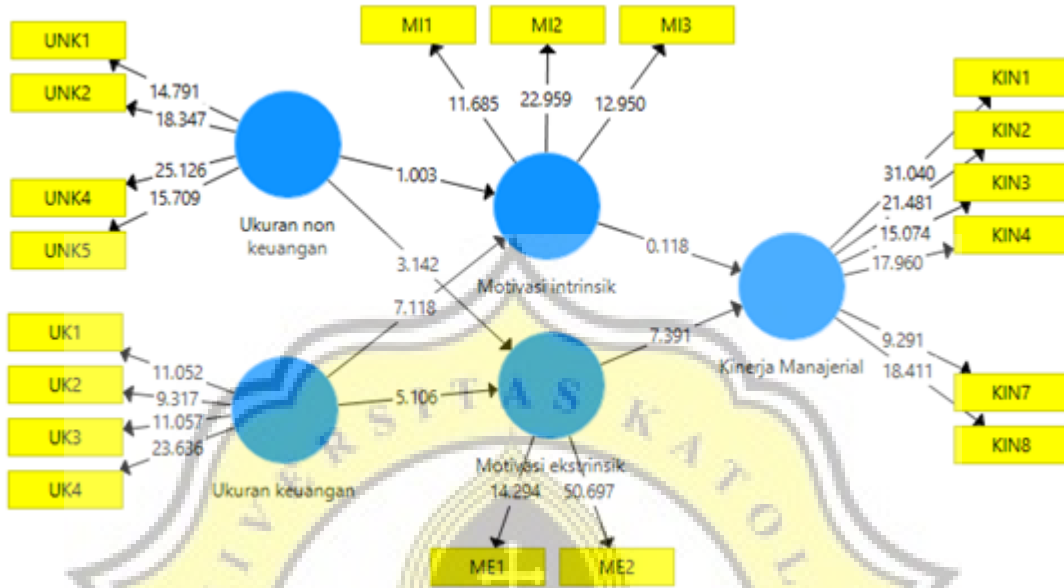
MI1
MI2
MI3
UNK1
UNK2
14.791
18.347
11.685
22.959
12.950
KIN1
KIN2
25.126
15.709
1.003
31.040
KIN3
UNK4
21.481
UNK5
Ukuran non keuangan
15.074
KIN4
0.118
17.960
3.142
Motivasi intrinsik
7.118
UK1
7.391
9.291
Kinerja Manajerial
11.052
UK2
18.411
9.317
KIN7
5.106
11.057
UK3
KIN8
23.636
Motivasi ekstrinsik
UK4
Ukuran keuangan
14.294
50.697
ME1
ME2